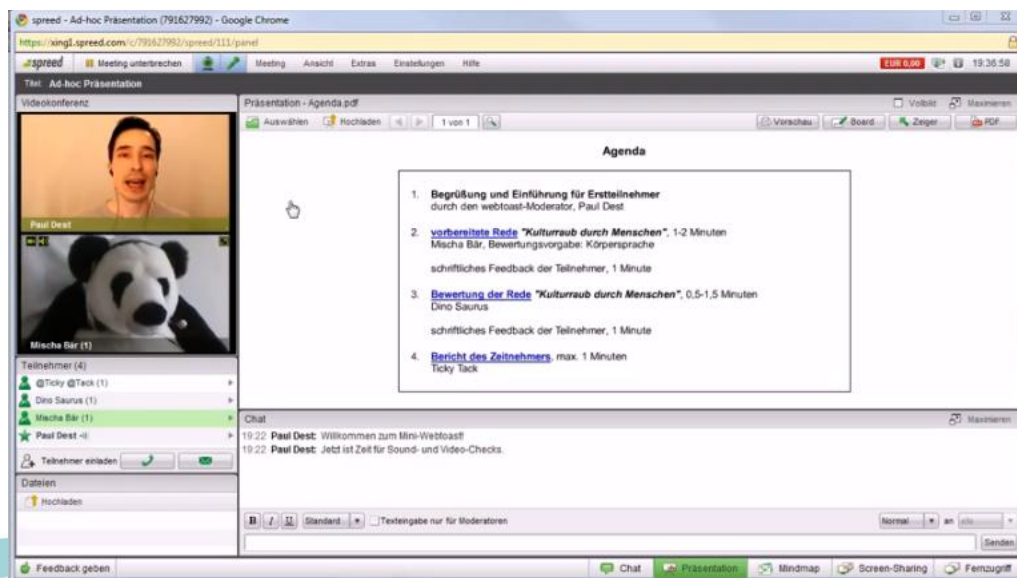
spreed - Ad-hoc Präsentation (791627992) - Google Chrome

https://xing1.spreed.com/c/791627992/spreed/111/panel

spreed Meeting unterbrechen Meeting Ansicht Extras Einstellungen Hilfe EUR 0,00 19:36:58

Titel: Ad-hoc Präsentation

Videokonferenz

Paul Dest

Mischa Bär (1)

Teilnehmer (4)

@Ticky @Tack (1)

Dino Saurus (1)

Mischa Bär (1)

Paul Dest

Teilnehmer einladen

Dateien

Hochladen

Präsentation - Agenda.pdf

Vollbild Maximieren

Auswählen Hochladen 1 von 1

Vorschau Board Zeiger PDF

Agenda

1. Begrüßung und Einführung für Ersteilnehmer
durch den webtoast-Moderator, Paul Dest

2. vorbereitete Rede "Kulturraub durch Menschen", 1-2 Minuten
Mischa Bär, Bewertungsvorgabe: Körpersprache

schriftliches Feedback der Teilnehmer, 1 Minute

3. Bewertung der Rede "Kulturraub durch Menschen", 0,5-1,5 Minuten
Dino Saurus

schriftliches Feedback der Teilnehmer, 1 Minute

4. Bericht des Zeitnehmers, max. 1 Minuten
Ticky Tack

Chat

Maximieren

19:22 Paul Dest: Willkommen zum Mini-Webtoast!

19:22 Paul Dest: Jetzt ist Zeit für Sound- und Video-Checks.

B I U Standard Texteingabe nur für Moderatoren

Normal an alle

Senden

Feedback geben

Chat Präsentation Mindmap Screen-Sharing Fernzugriff